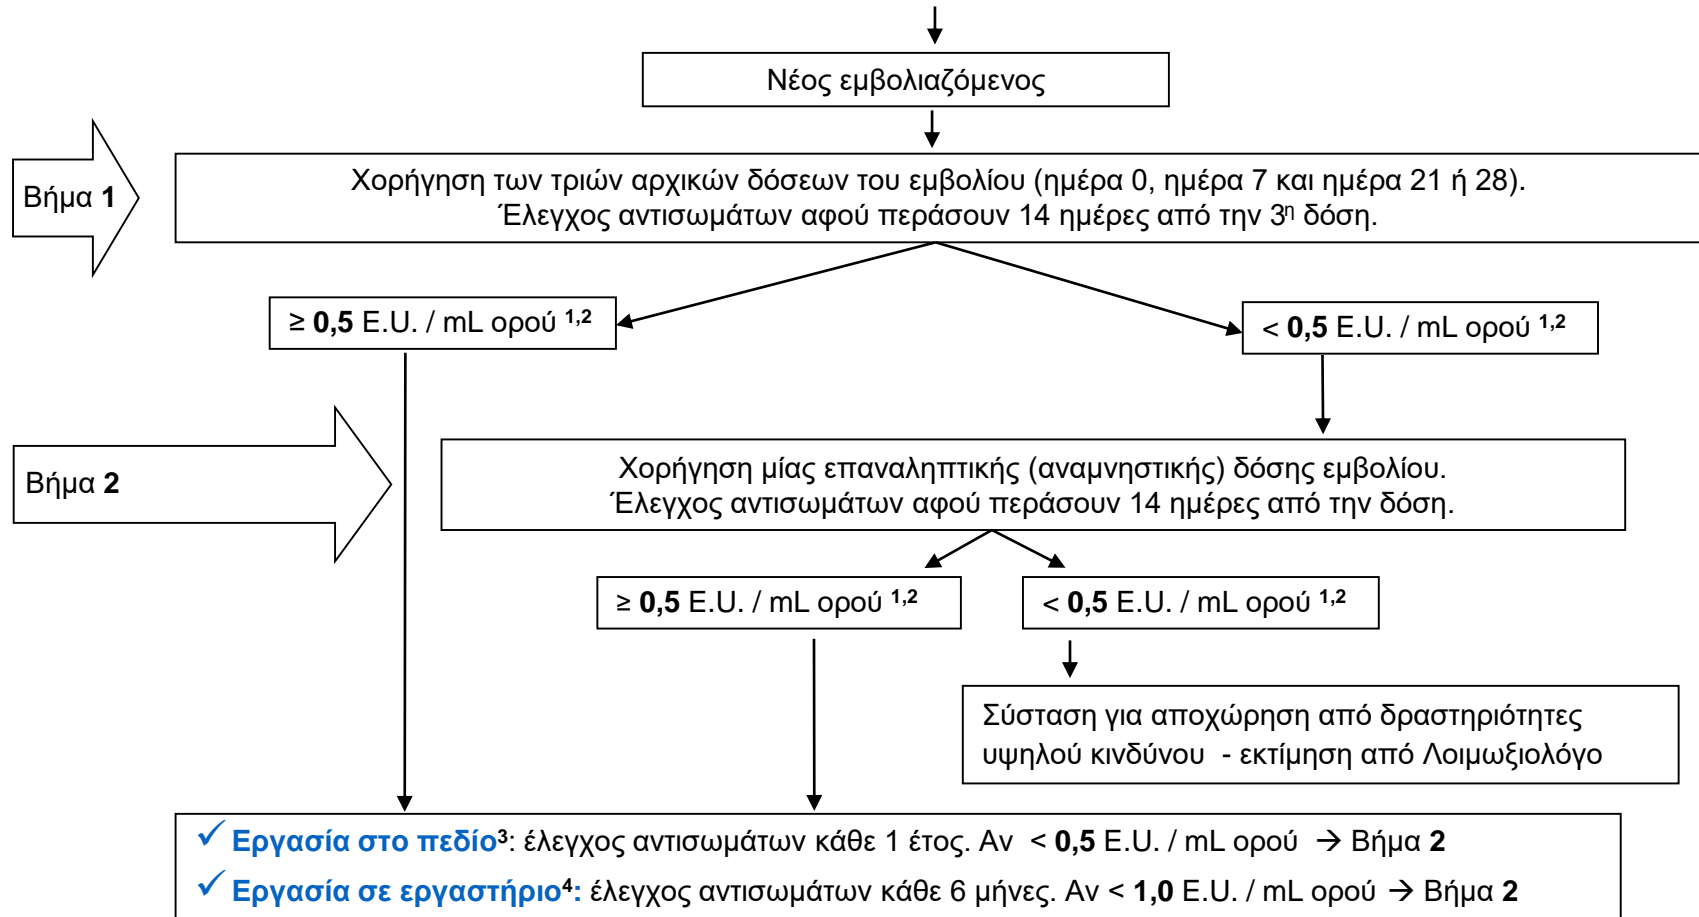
Νέος εμβολιαζόμενος

Βήμα **1**

Χορήγηση των τριών αρχικών δόσεων του εμβολίου (ημέρα 0, ημέρα 7 και ημέρα 21 ή 28). Έλεγχος αντισωμάτων αφού περάσουν 14 ημέρες από την 3$^{η}$ δόση.

≥ **0,5** E.U. / mL ορού $^{1,2}$

< **0,5** E.U. / mL ορού $^{1,2}$

Βήμα **2**

Χορήγηση μίας επαναληπτικής (αναμνηστικής) δόσης εμβολίου. Έλεγχος αντισωμάτων αφού περάσουν 14 ημέρες από την δόση.

≥ **0,5** E.U. / mL ορού $^{1,2}$

< **0,5** E.U. / mL ορού $^{1,2}$

Σύσταση για αποχώρηση από δραστηριότητες υψηλού κινδύνου - εκτίμηση από Λοιμωξιολόγο

✓ **Εργασία στο πεδίο³**: έλεγχος αντισωμάτων κάθε 1 έτος. Αν < **0,5** E.U. / mL ορού → Βήμα **2**

✓ **Εργασία σε εργαστήριο⁴:** έλεγχος αντισωμάτων κάθε 6 μήνες. Αν < **1,0** E.U. / mL ορού → Βήμα **2**